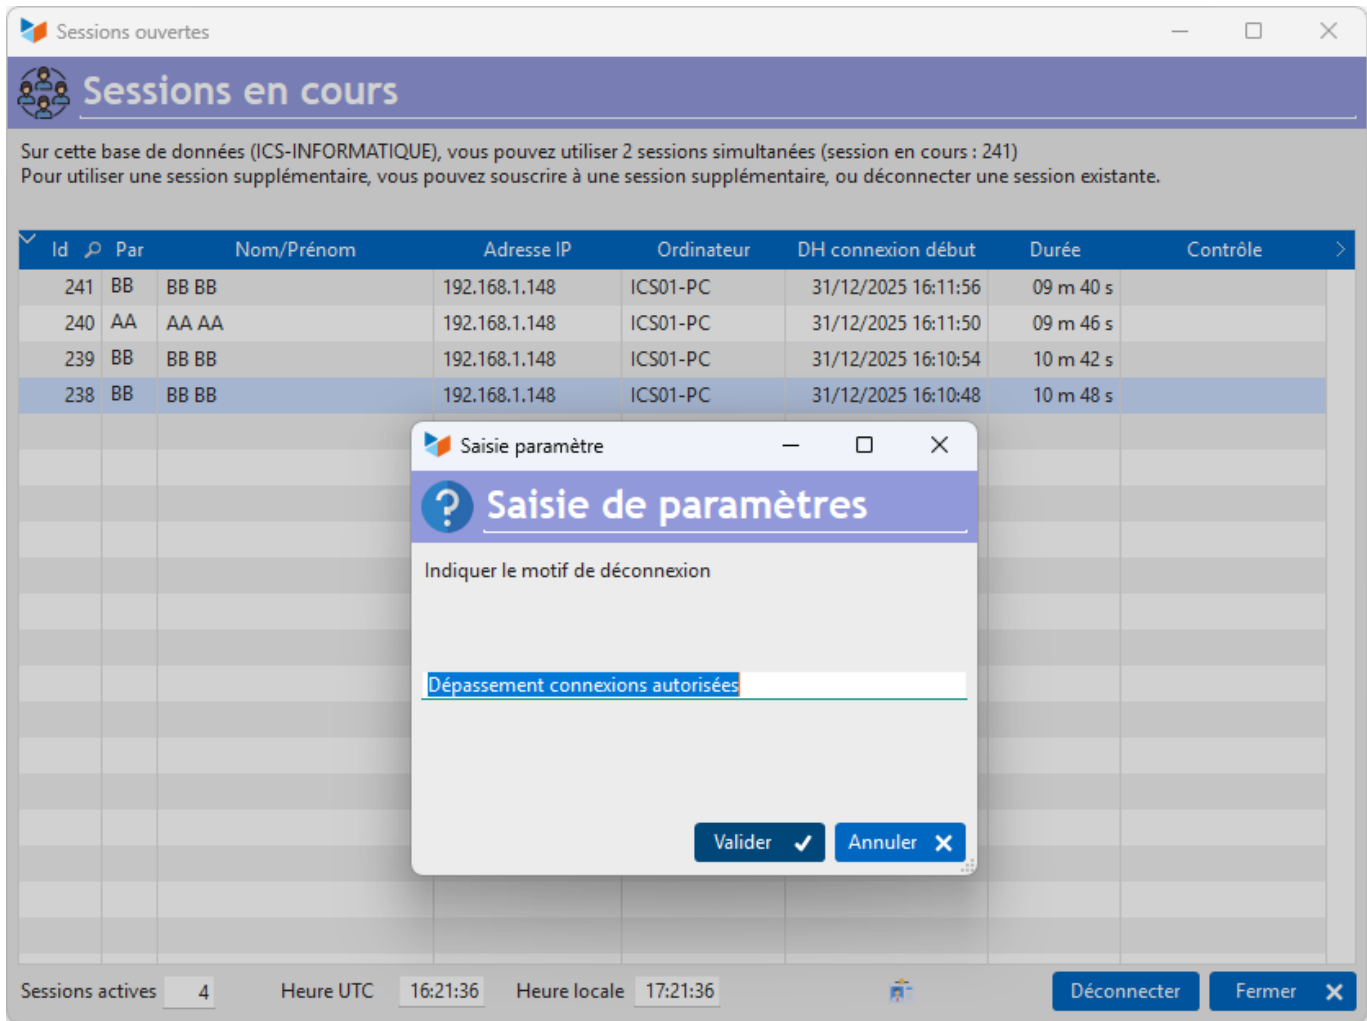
Sessions ouvertes

Sessions en cours

Sur cette base de données (ICS-INFORMATIQUE), vous pouvez utiliser 2 sessions simultanées (session en cours : 241)
Pour utiliser une session supplémentaire, vous pouvez souscrire à une session supplémentaire, ou déconnecter une session existante.

| Id | Par | Nom/Prénom | Adresse IP | Ordinateur | DH connexion début | Durée | Contrôle |
|---|---|---|---|---|---|---|---|
| 241 | BB | BB BB | 192.168.1.148 | ICS01-PC | 31/12/2025 16:11:56 | 09 m 40 s | |
| 240 | AA | AA AA | 192.168.1.148 | ICS01-PC | 31/12/2025 16:11:50 | 09 m 46 s | |
| 239 | BB | BB BB | 192.168.1.148 | ICS01-PC | 31/12/2025 16:10:54 | 10 m 42 s | |
| 238 | BB | BB BB | 192.168.1.148 | ICS01-PC | 31/12/2025 16:10:48 | 10 m 48 s | |

Saisie paramètre

Saisie de paramètres

Indiquer le motif de déconnexion

Dépassement connexions autorisées

Valider
Annuler

Sessions actives 4 Heure UTC 16:21:36 Heure locale 17:21:36 Déconnecter Fermer